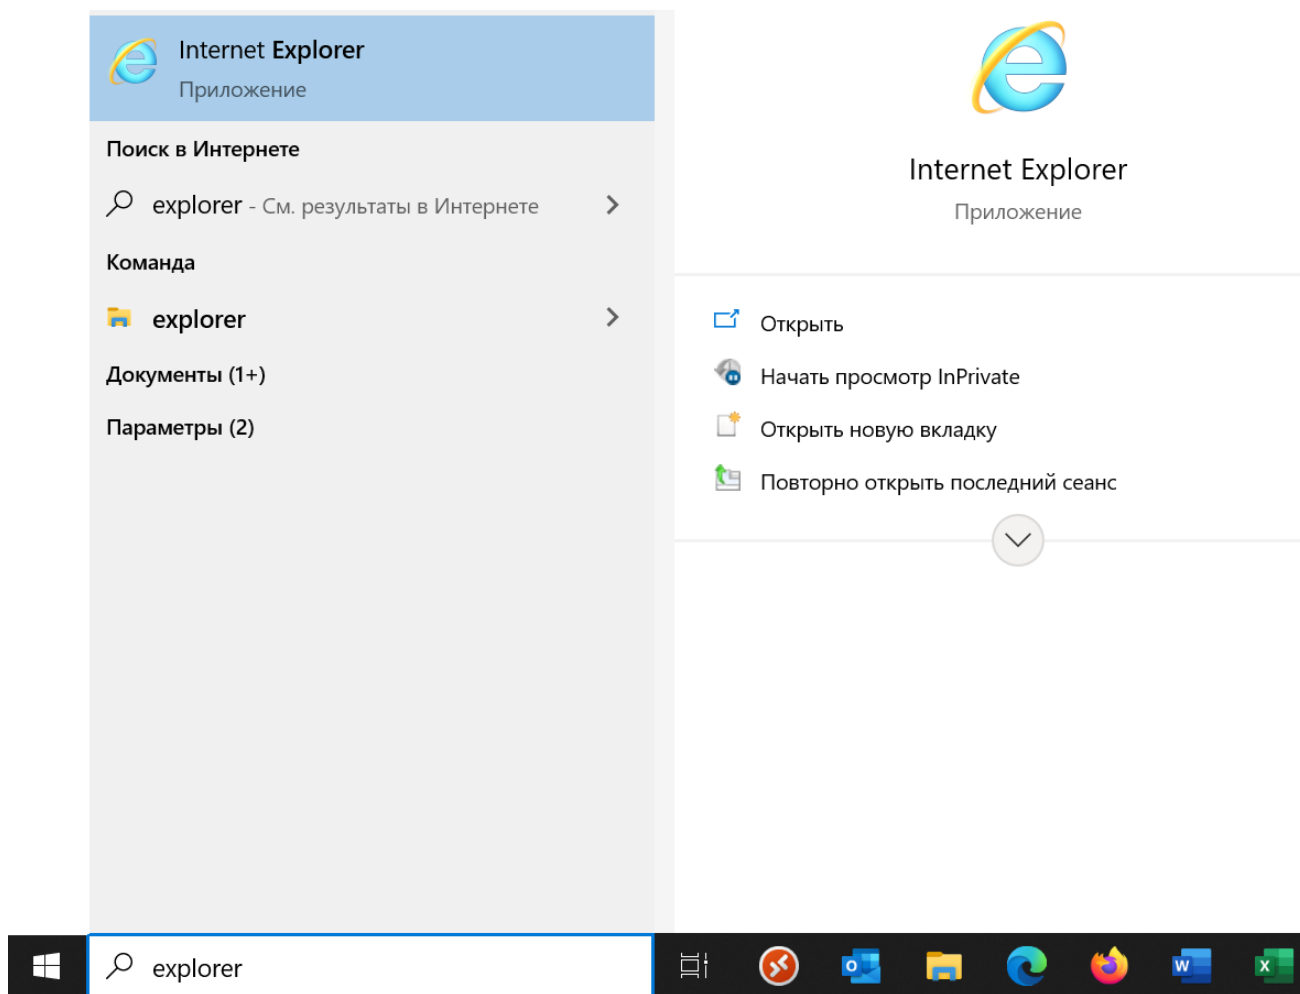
Internet Explorer
Приложение

Поиск в Интернете

explorer - См. результаты в Интернете

Команда

explorer

Документы (1+)

Параметры (2)

Internet Explorer
Приложение

Открыть

Начать просмотр InPrivate

Открыть новую вкладку

Повторно открыть последний сеанс

explorer